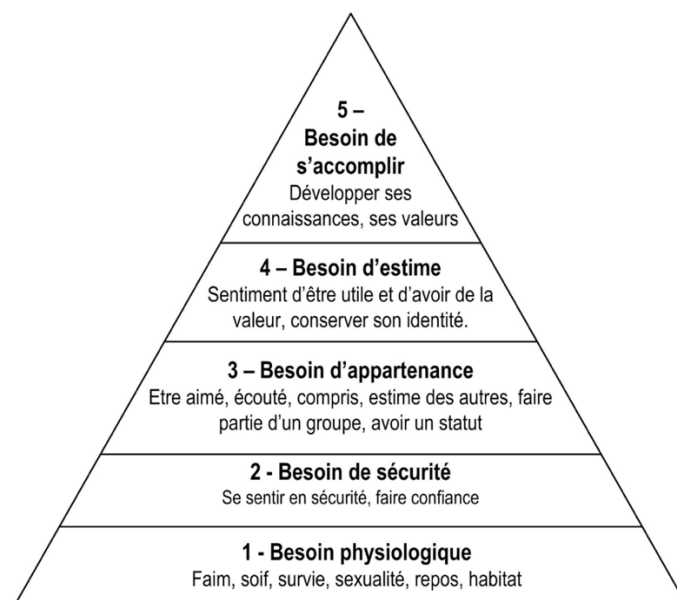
5 –
Besoin de s'accomplir
Développer ses connaissances, ses valeurs

4 – Besoin d'estime
Sentiment d'être utile et d'avoir de la valeur, conserver son identité.

3 – Besoin d'appartenance
Etre aimé, écouté, compris, estime des autres, faire partie d'un groupe, avoir un statut

2 - Besoin de sécurité
Se sentir en sécurité, faire confiance

1 - Besoin physiologique
Faim, soif, survie, sexualité, repos, habitat